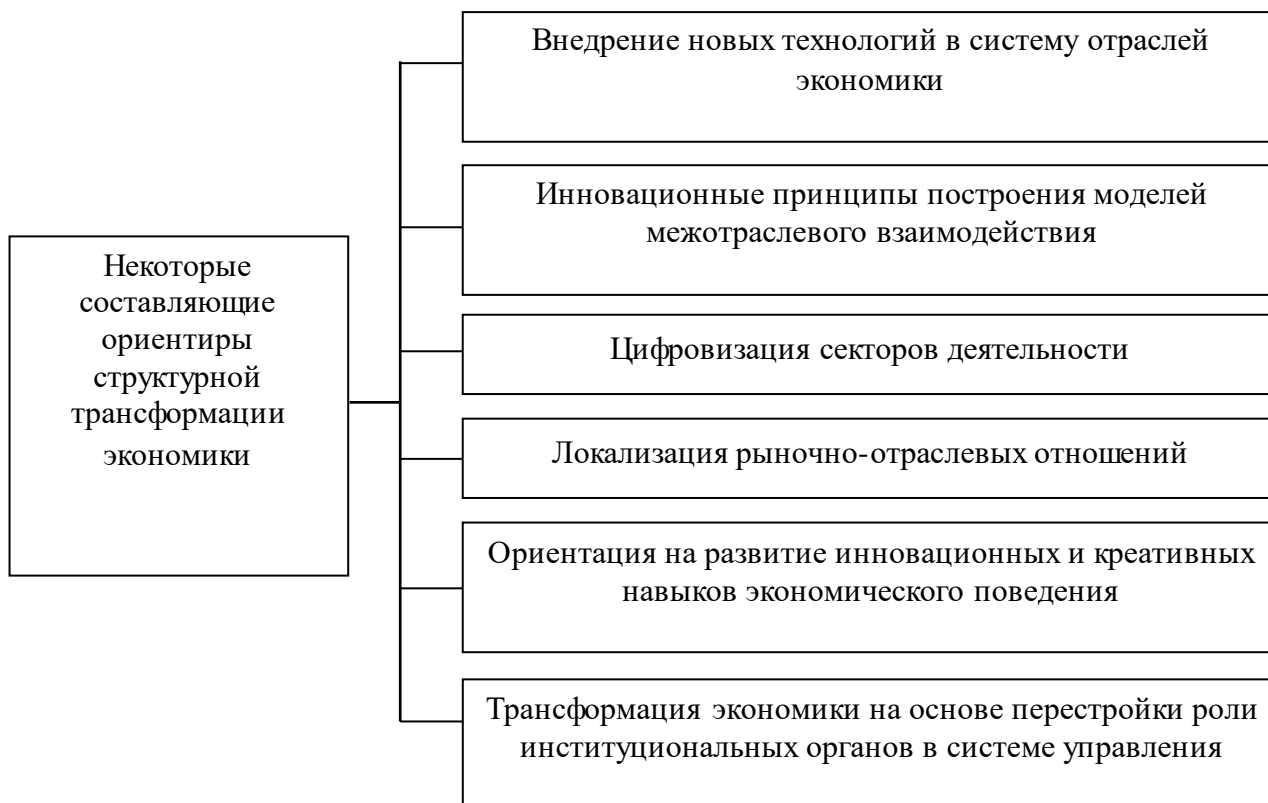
Некоторые составляющие ориентиры структурной трансформации экономики

Внедрение новых технологий в систему отраслей экономики

Инновационные принципы построения моделей межотраслевого взаимодействия

Цифровизация секторов деятельности

Локализация рыночно-отраслевых отношений

Ориентация на развитие инновационных и креативных навыков экономического поведения

Трансформация экономики на основе перестройки роли институциональных органов в системе управления